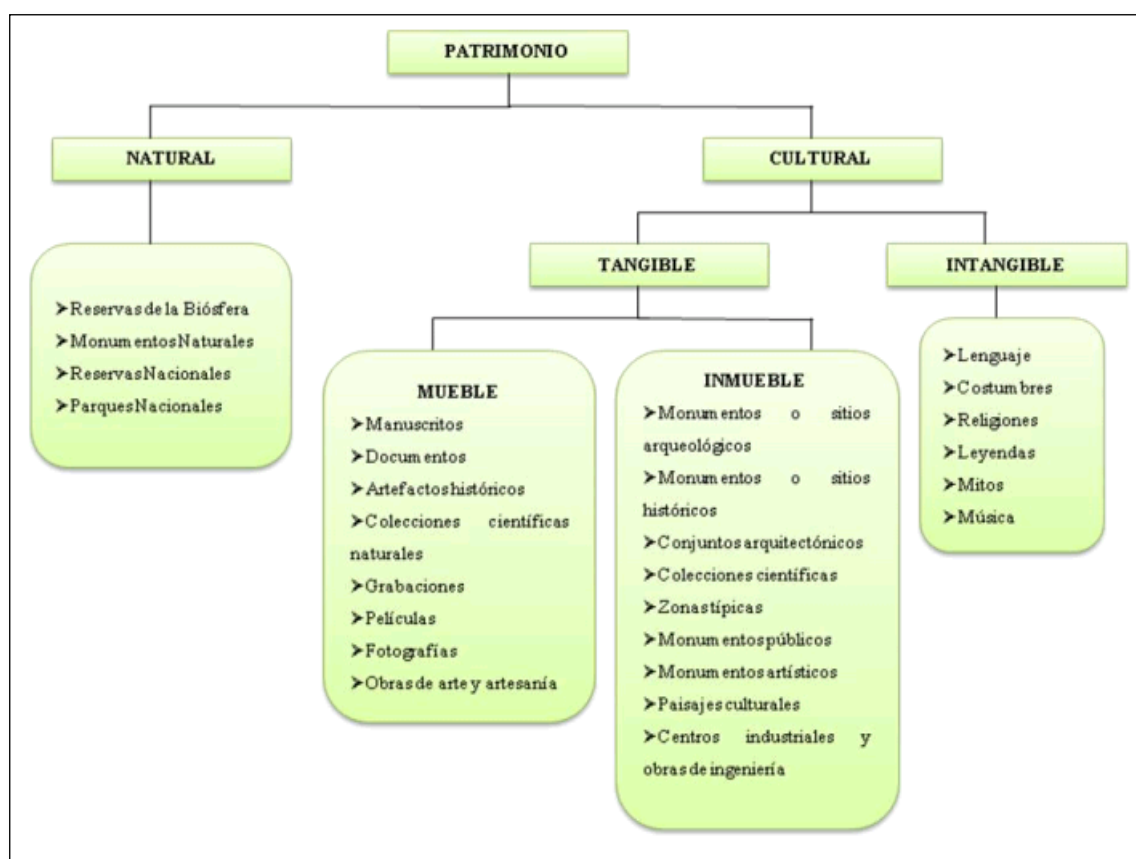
PATRIMONIO

NATURAL

CULTURAL

➤Reservas de la Biósfera
➤Monumentos Naturales
➤Reservas Nacionales
➤Parques Nacionales

TANGIBLE

INTANGIBLE

MUEBLE
➤Manuscritos
➤Documentos
➤Artefactos históricos
➤Colecciones científicas naturales
➤Grabaciones
➤Películas
➤Fotografías
➤Obras de arte y artesanía

INMUEBLE
➤Monumentos o sitios arqueológicos
➤Monumentos o sitios históricos
➤Conjuntos arquitectónicos
➤Colecciones científicas
➤Zonas típicas
➤Monumentos públicos
➤Monumentos artísticos
➤Paisajes culturales
➤Centros industriales y obras de ingeniería

➤Lenguaje
➤Costumbres
➤Religiones
➤Leyendas
➤Mitos
➤Música